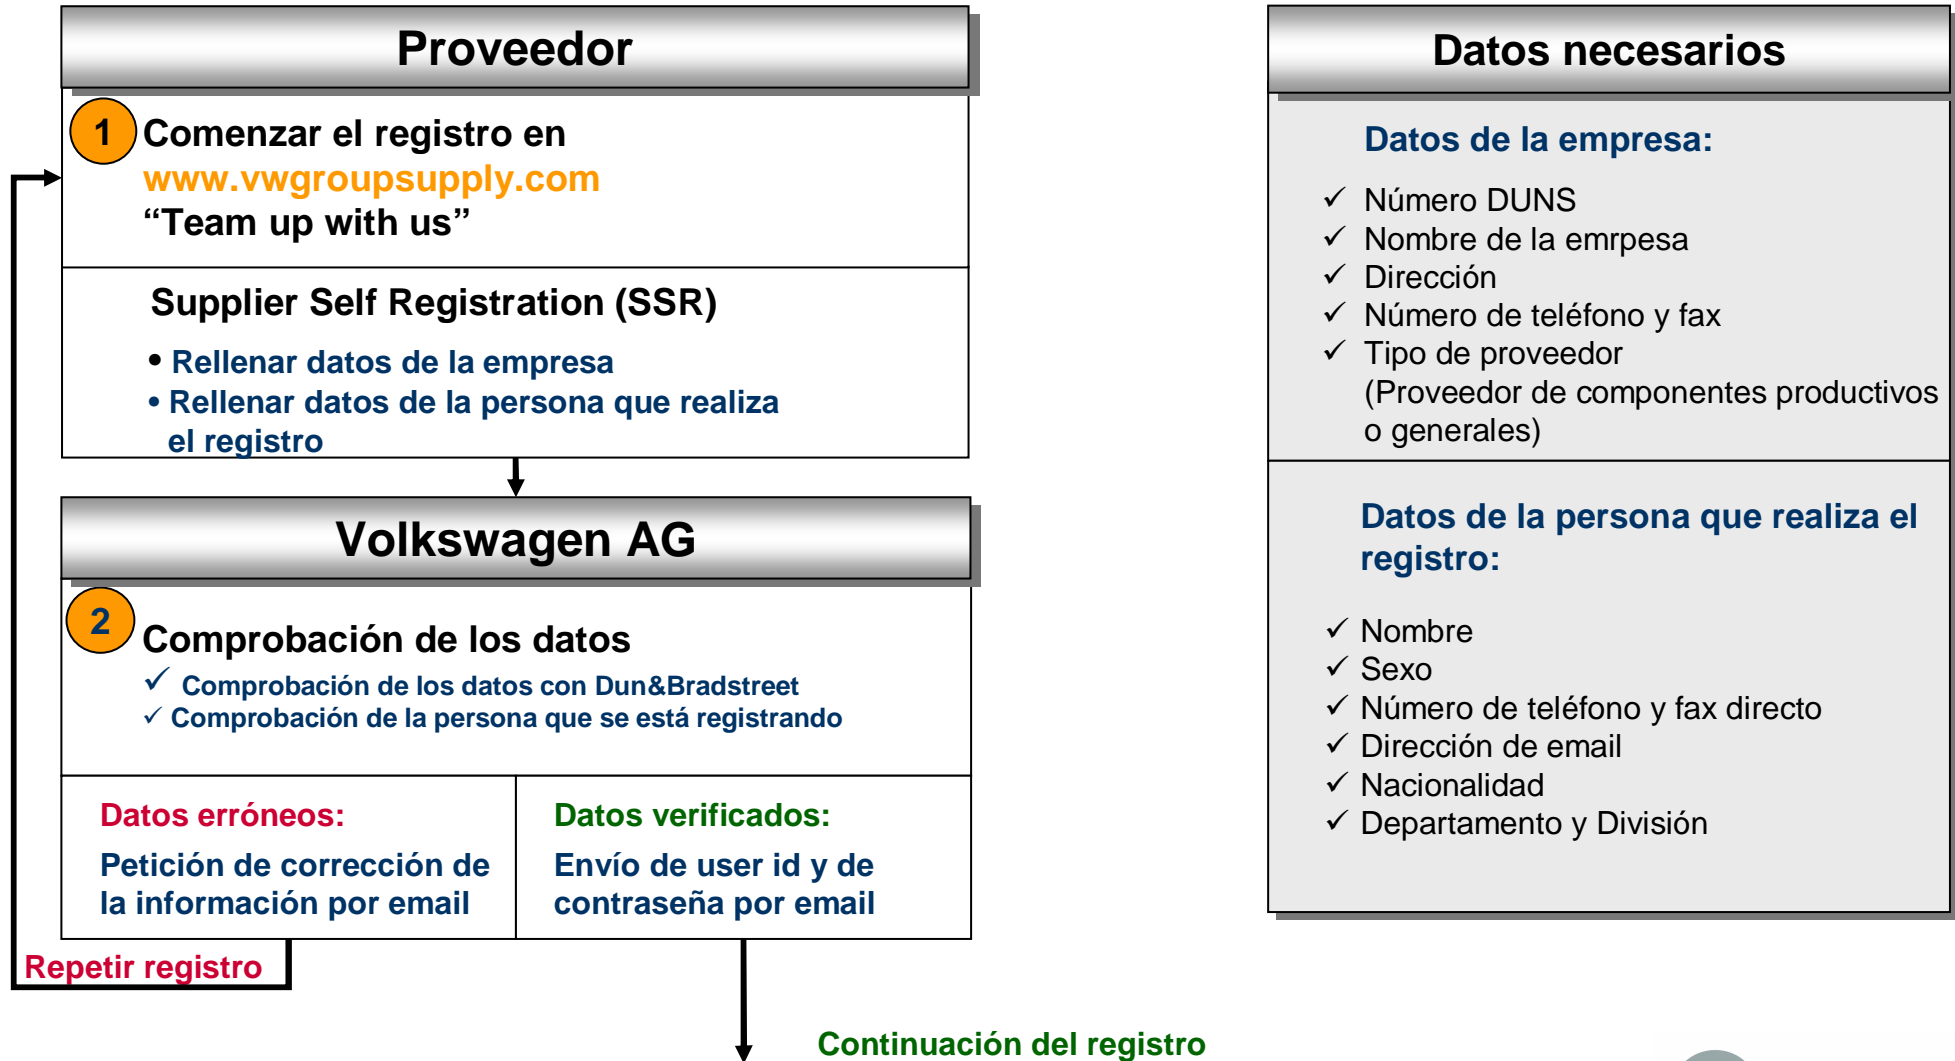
Proveedor

1 Comenzar el registro en www.vwgroupsupply.com “Team up with us”

Supplier Self Registration (SSR)

• Rellenar datos de la empresa
• Rellenar datos de la persona que realiza el registro

Volkswagen AG

2 Comprobación de los datos

✓ Comprobación de los datos con Dun&Bradstreet
✓ Comprobación de la persona que se está registrando

Datos erróneos:
Petición de corrección de la información por email

Datos verificados:
Envío de user id y de contraseña por email

Repetir registro

Continuación del registro

Datos necesarios

Datos de la empresa:

✓ Número DUNS
✓ Nombre de la emrpesa
✓ Dirección
✓ Número de teléfono y fax
✓ Tipo de proveedor (Proveedor de componentes productivos o generales)

Datos de la persona que realiza el registro:

✓ Nombre
✓ Sexo
✓ Número de teléfono y fax directo
✓ Dirección de email
✓ Nacionalidad
✓ Departamento y División